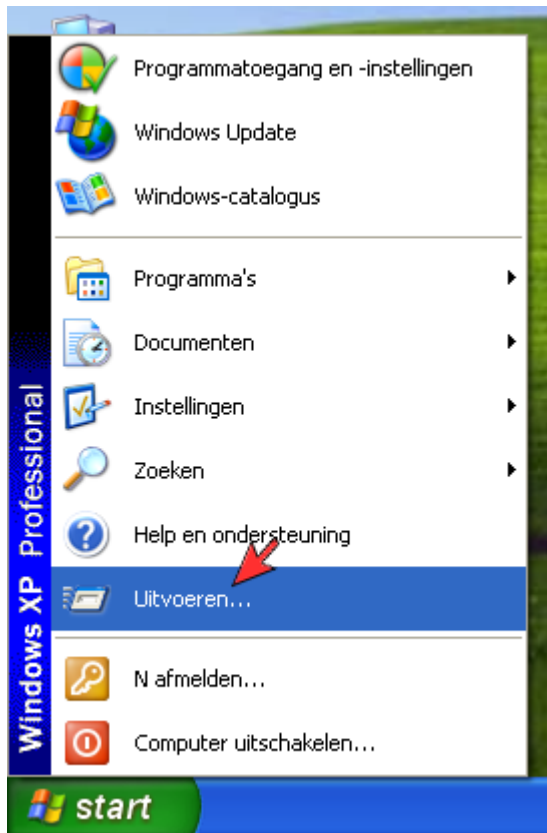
Windows XP Professional

Programmatoegang en -instellingen

Windows Update

Windows-catalogus

Programma's

Documenten

Instellingen

Zoeken

Help en ondersteuning

Uitvoeren...

N afmelden...

Computer uitschakelen...

start